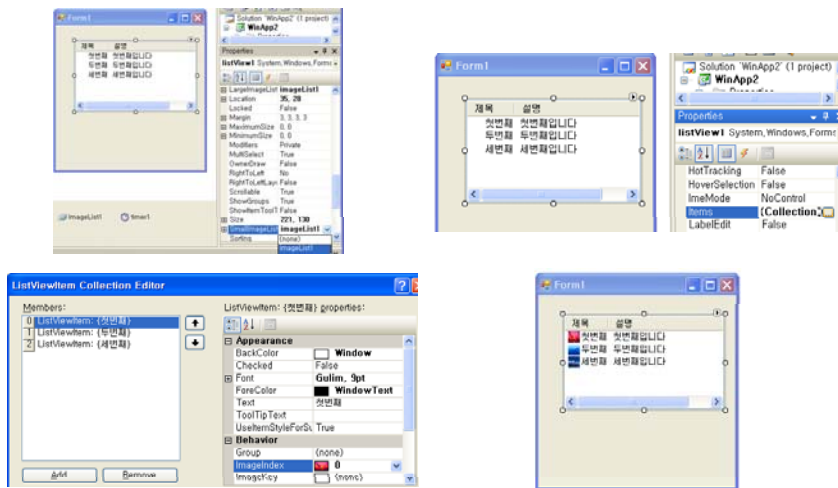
Form1

제목 설명
첫번째 첫번째입니다
두번째 두번째입니다
세번째 세번째입니다

imageList1 timer1

Solution 'WinApp2' (1 project)
WinApp2

Properties
listView1 System.Windows.Forms

| | |
|---|---|
| LargeImageList | imageList1 |
| Location | 35, 28 |
| Locked | False |
| Margin | 3, 3, 3, 3 |
| MaximumSize | 0, 0 |
| MinimumSize | 0, 0 |
| Modifiers | Private |
| MultiSelect | True |
| OwnerDraw | False |
| RightToLeft | No |
| RightToLeftLayout | False |
| Scrollable | True |
| ShowGroups | True |
| ShowItemToolTips | False |
| Size | 221, 130 |
| SmallImageList | imageList1 |
| Sorting | (none) |

imageList1

Form1

제목 설명
첫번째 첫번째입니다
두번째 두번째입니다
세번째 세번째입니다

Solution 'WinApp2' (1 project)
WinApp2

Properties
listView1 System.Windows.Forms

| | |
|---|---|
| HotTracking | False |
| HoverSelection | False |
| ImeMode | NoControl |
| Items | (Collection) |
| LabelEdit | False |

ListViewItem Collection Editor

Members:
0 ListViewItem: {첫번째}
1 ListViewItem: {두번째}
2 ListViewItem: {세번째}

Add Remove

ListViewItem: {첫번째} properties:

Appearance
| | |
|---|---|
| BackColor | Window |
| Checked | False |
| Font | Gulim, 9pt |
| ForeColor | WindowText |
| Text | 첫번째 |
| ToolTipText | |
| UseItemStyleForSubItems | True |

Behavior
| | |
|---|---|
| Group | (none) |
| ImageIndex | 0 |
| ImageKey | (none) |

Form1

제목 설명
첫번째 첫번째입니다
두번째 두번째입니다
세번째 세번째입니다